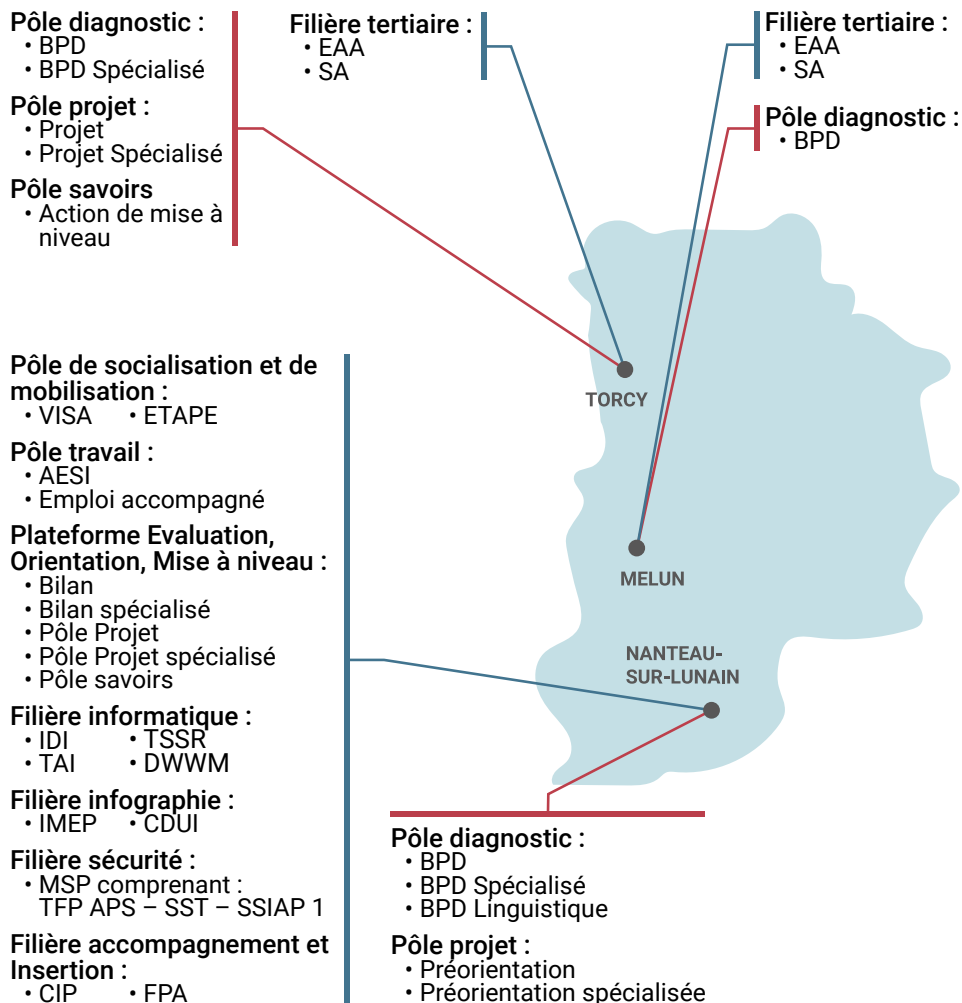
Pôle diagnostic :
• BPD
• BPD Spécialisé

Pôle projet :
• Projet
• Projet Spécialisé

Pôle savoirs
• Action de mise à niveau

Filière tertiaire :
• EAA
• SA

Filière tertiaire :
• EAA
• SA

Pôle diagnostic :
• BPD

TORCY

MELUN

NANTEAU-SUR-LUNAIN

Pôle de socialisation et de mobilisation :
• VISA • ETAPE

Pôle travail :
• AESI
• Emploi accompagné

Plateforme Evaluation, Orientation, Mise à niveau :
• Bilan
• Bilan spécialisé
• Pôle Projet
• Pôle Projet spécialisé
• Pôle savoirs

Filière informatique :
• IDI • TSSR
• TAI • DWWM

Filière infographie :
• IMEP • CDUI

Filière sécurité :
• MSP comprenant : TFP APS – SST – SSIAP 1

Filière accompagnement et Insertion :
• CIP • FPA

Pôle diagnostic :
• BPD
• BPD Spécialisé
• BPD Linguistique

Pôle projet :
• Préorientation
• Préorientation spécialisée